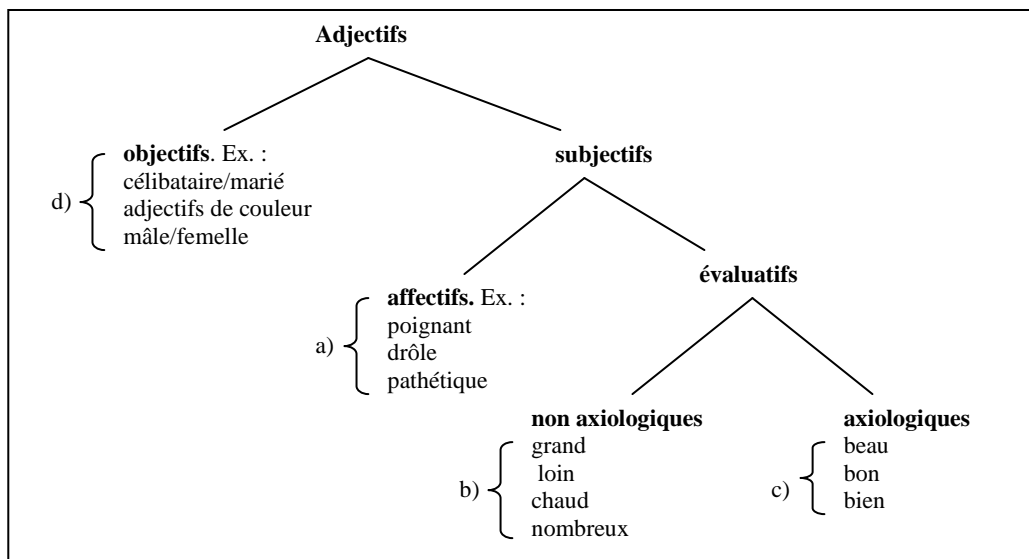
**Adjectifs**

d) **objectifs**. Ex. :
célibataire/marié
adjectifs de couleur
mâle/femelle

**subjectifs**

a) **affectifs.** Ex. :
poignant
drôle
pathétique

**évaluatifs**

b) **non axiologiques**
grand
loin
chaud
nombreux

c) **axiologiques**
beau
bon
bien